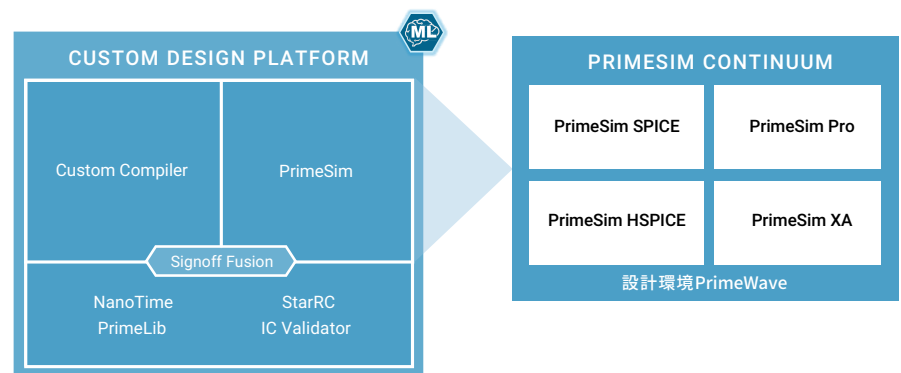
ML

CUSTOM DESIGN PLATFORM

Custom Compiler

PrimeSim

Signoff Fusion

NanoTime
PrimeLib

StarRC
IC Validator

PRIMESIM CONTINUUM

| PrimeSim SPICE | PrimeSim Pro |
|---|---|
| PrimeSim HSPICE | PrimeSim XA |

設計環境PrimeWave